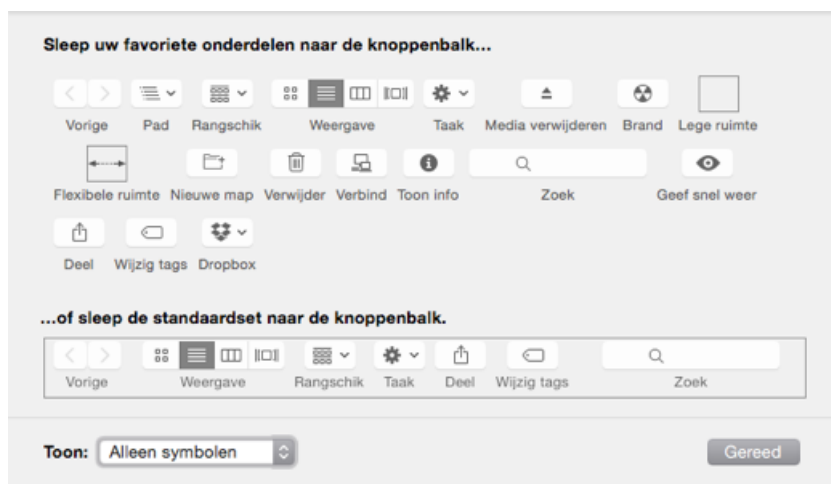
Sleep uw favoriete onderdelen naar de knoppenbalk...

Vorige Pad Rangschik Weergave Taak Media verwijderen Brand Lege ruimte

Flexibele ruimte Nieuwe map Verwijder Verbind Toon info Zoek Geef snel weer

Deel Wijzig tags Dropbox

...of sleep de standaardset naar de knoppenbalk.

Vorige Weergave Rangschik Taak Deel Wijzig tags Zoek

Toon: Alleen symbolen

Gereed